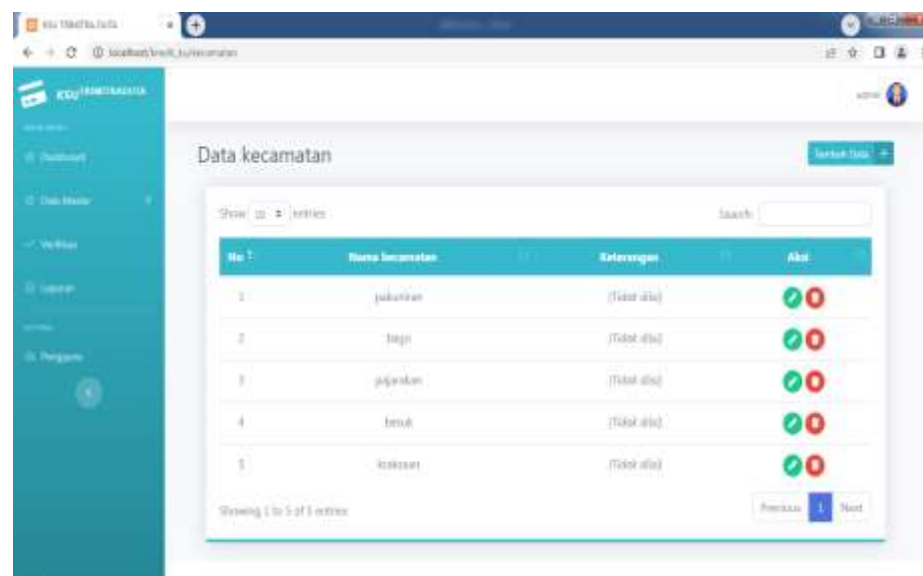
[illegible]

localhost/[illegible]

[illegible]

admin

Data kecamatan

Tambah Data +

Dashboard

Data Master

Verifikasi

Laporan

Pengguna

Show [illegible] entries

Search:

| No | Nama kecamatan | Keterangan | Aksi |
|---|---|---|---|
| 1 | jakumbran | (Tidak ada) | |
| 2 | bagir | (Tidak ada) | |
| 3 | pajarakan | (Tidak ada) | |
| 4 | besuk | (Tidak ada) | |
| 5 | kraksaan | (Tidak ada) | |

Showing 1 to 5 of 5 entries

Previous 1 Next